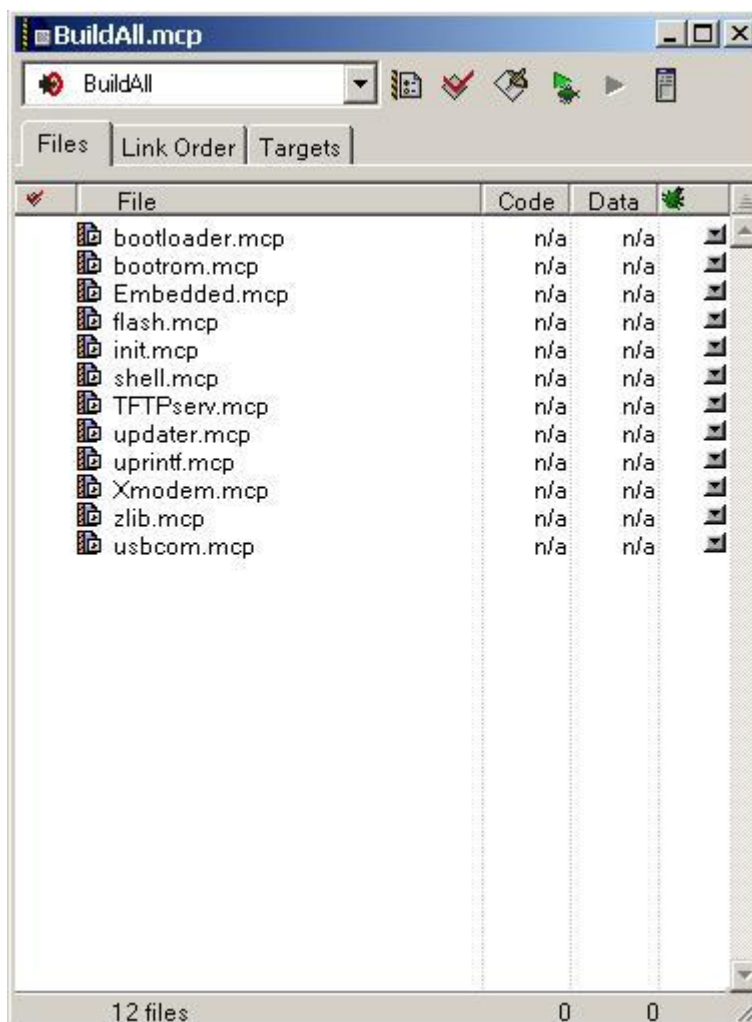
BuildAll.mcp

BuildAll

Files | Link Order | Targets

| File | Code | Data |
|---|---|---|
| bootloader.mcp | n/a | n/a |
| bootrom.mcp | n/a | n/a |
| Embedded.mcp | n/a | n/a |
| flash.mcp | n/a | n/a |
| init.mcp | n/a | n/a |
| shell.mcp | n/a | n/a |
| TFTPserv.mcp | n/a | n/a |
| updater.mcp | n/a | n/a |
| uprintf.mcp | n/a | n/a |
| Xmodem.mcp | n/a | n/a |
| zlib.mcp | n/a | n/a |
| usbcom.mcp | n/a | n/a |
| 12 files | 0 | 0 |